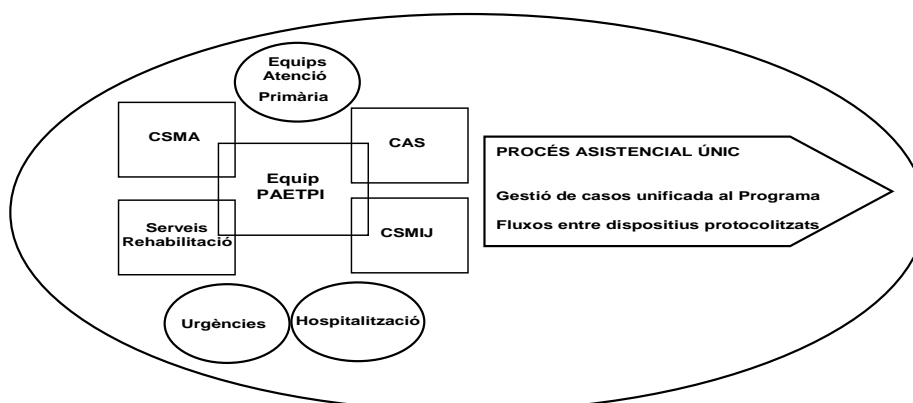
Equips Atenció Primària

CSMA

CAS

Equip PAETPI

Serveis Rehabilitació

CSMIJ

Urgències

Hospitalització

PROCÉS ASISTENCIAL ÚNIC

Gestió de casos unificada al Programa

Fluxos entre dispositius protocolitzats